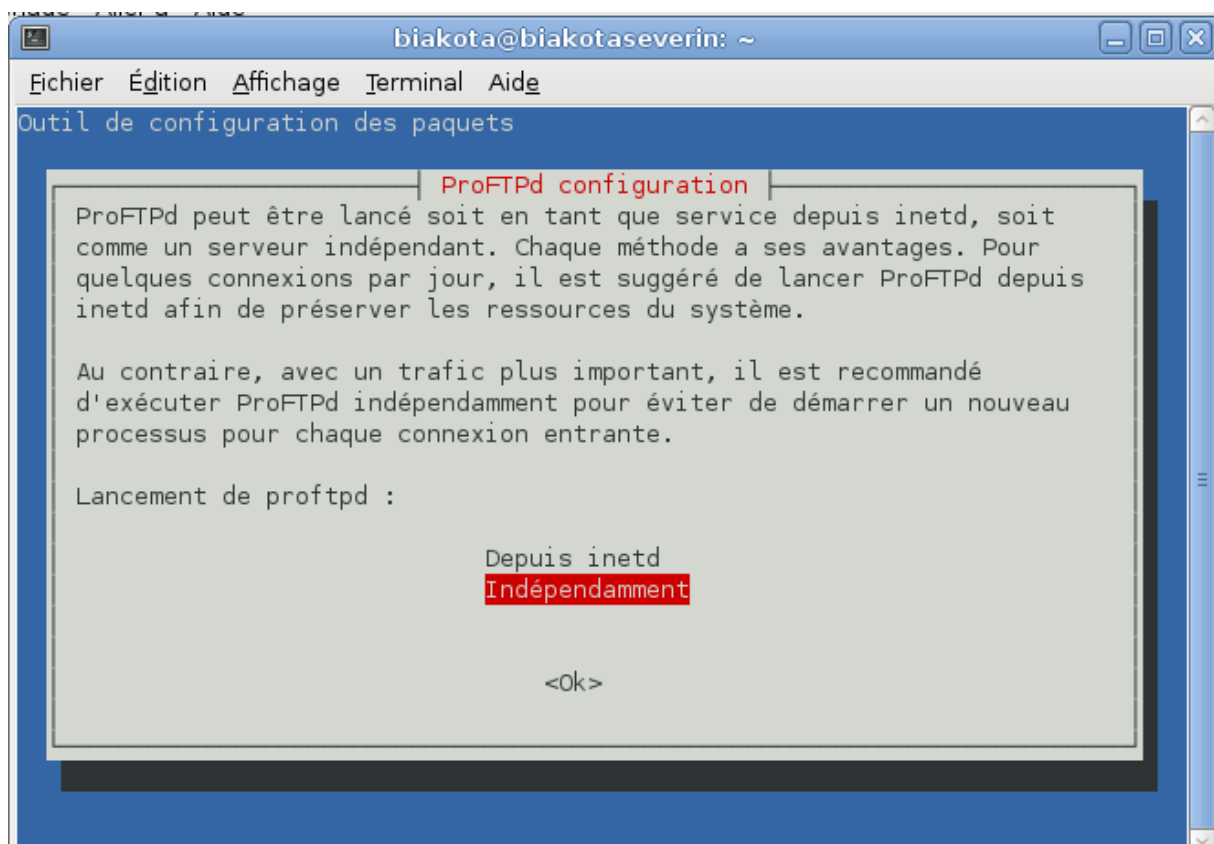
biakota@biakotaseverin: ~

Fichier Édition Affichage Terminal Aide

Outil de configuration des paquets

ProFTPd configuration

ProFTPd peut être lancé soit en tant que service depuis inetd, soit comme un serveur indépendant. Chaque méthode a ses avantages. Pour quelques connexions par jour, il est suggéré de lancer ProFTPd depuis inetd afin de préserver les ressources du système.

Au contraire, avec un trafic plus important, il est recommandé d'exécuter ProFTPd indépendamment pour éviter de démarrer un nouveau processus pour chaque connexion entrante.

Lancement de proftpd :

Depuis inetd
Indépendamment

<Ok>